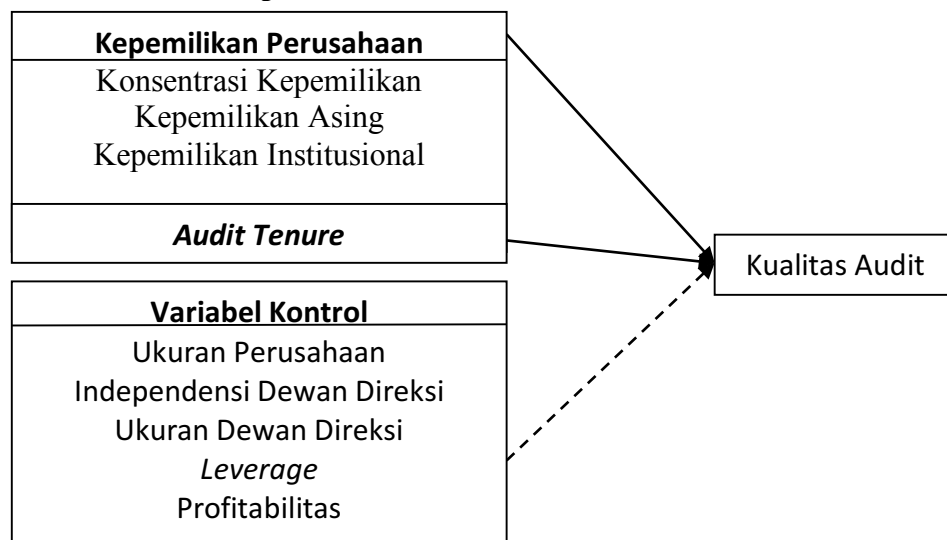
Kepemilikan Perusahaan
Konsentrasi Kepemilikan
Kepemilikan Asing
Kepemilikan Institusional

Audit Tenure

Kualitas Audit

Variabel Kontrol
Ukuran Perusahaan
Independensi Dewan Direksi
Ukuran Dewan Direksi
Leverage
Profitabilitas